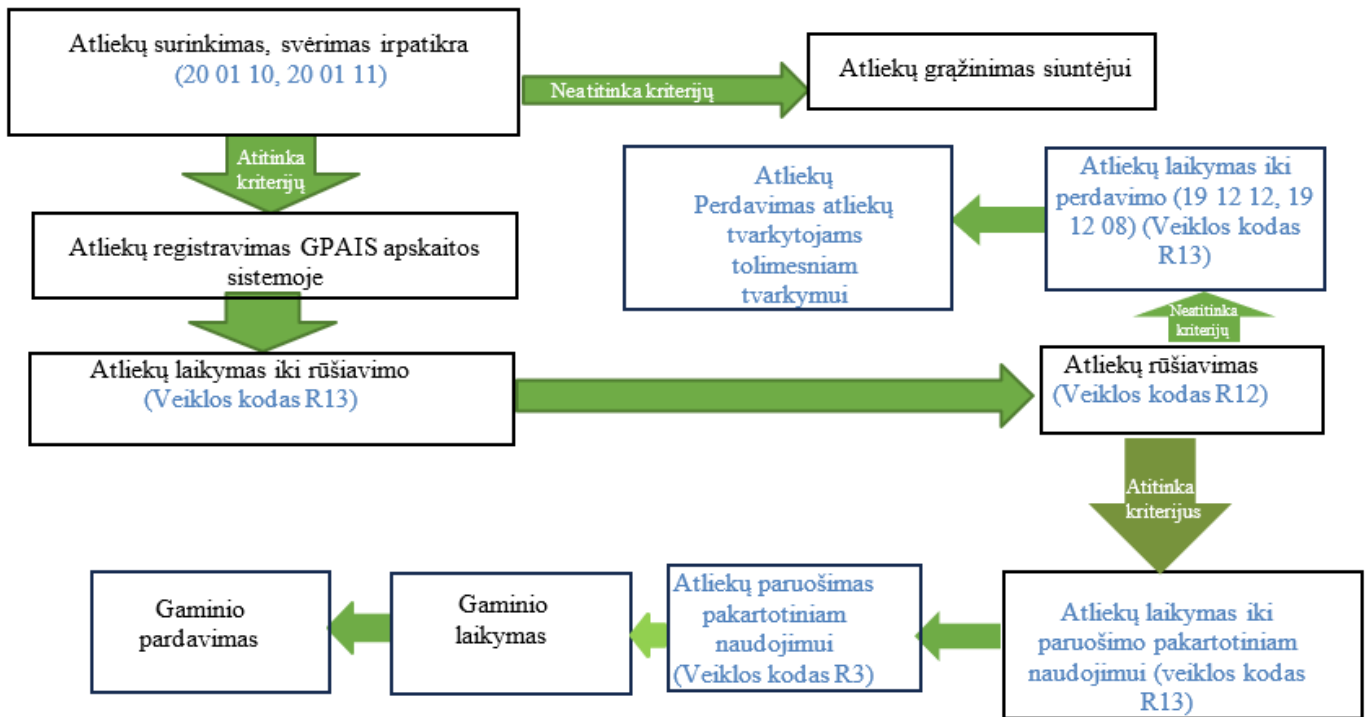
Atliekų surinkimas, svėrimas irpatikra (20 01 10, 20 01 11)

Neatitinka kriterijų

Atliekų grąžinimas siuntėjui

Atitinka kriterijų

Atliekų Perdavimas atliekų tvarkytojams tolimesniam tvarkymui

Atliekų laikymas iki perdavimo (19 12 12, 19 12 08) (Veiklos kodas R13)

Atliekų registravimas GPAIS apskaitos sistemoje

Neatitinka kriterijų

Atliekų laikymas iki rūšiavimo (Veiklos kodas R13)

Atliekų rūšiavimas (Veiklos kodas R12)

Atitinka kriterijus

Gaminio pardavimas

Gaminio laikymas

Atliekų paruošimas pakartotiniam naudojimui (Veiklos kodas R3)

Atliekų laikymas iki paruošimo pakartotiniam naudojimui (veiklos kodas R13)